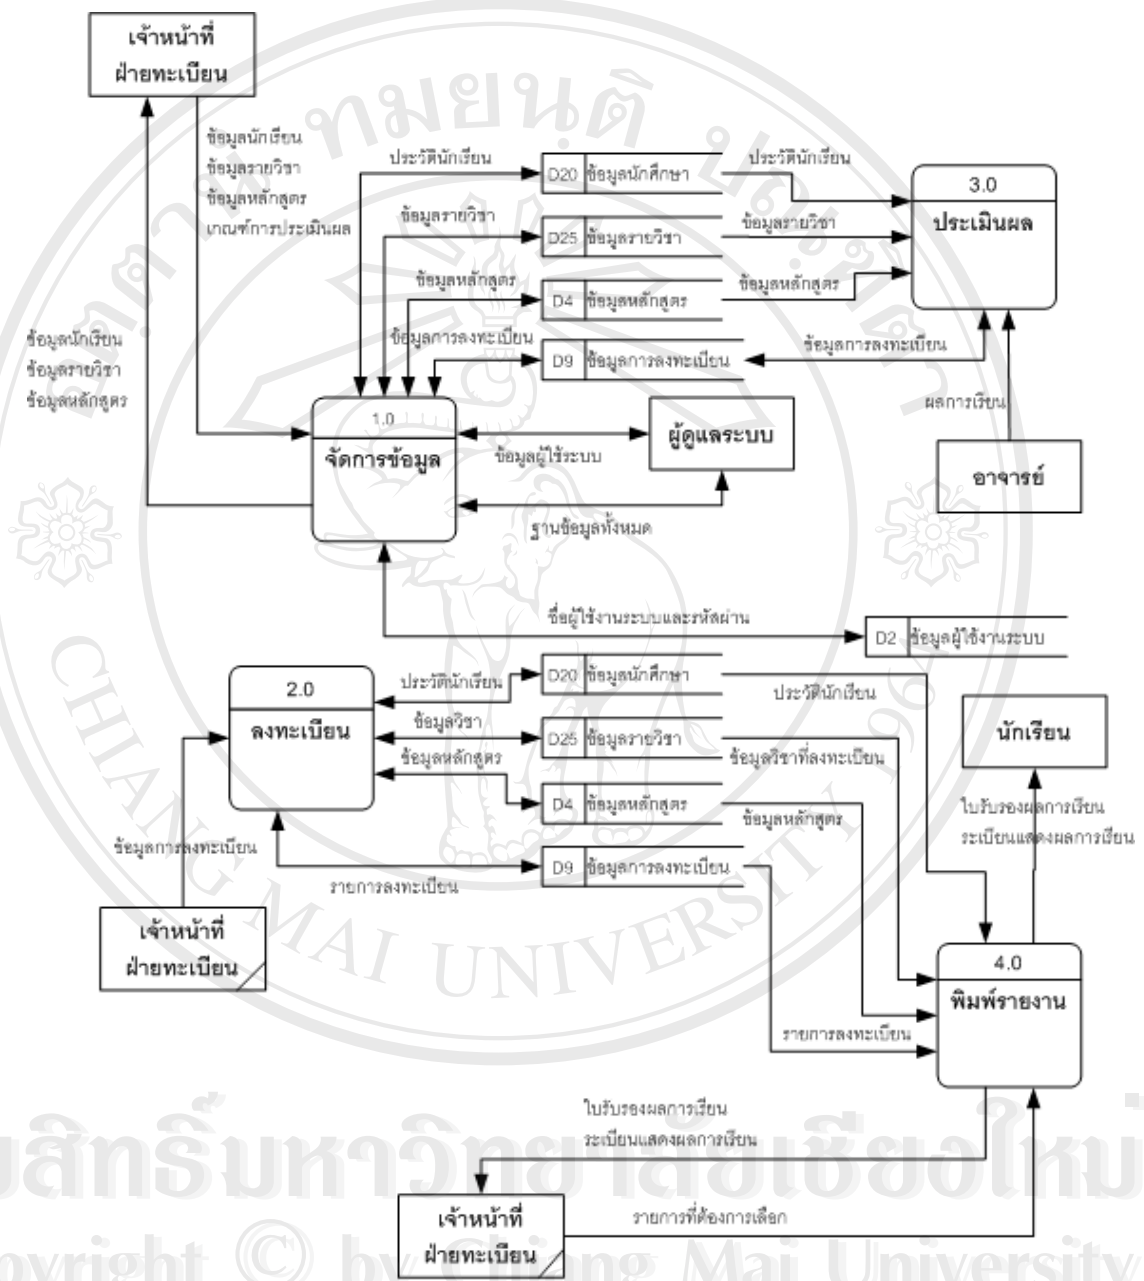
เจ้าหน้าที่ ฝ่ายทะเบียน

ข้อมูลนักเรียน
ข้อมูลรายวิชา
ข้อมูลหลักสูตร
เกณฑ์การประเมินผล

ประวัตินักเรียน
D20 ข้อมูลนักศึกษา
ประวัตินักเรียน

3.0
ประเมินผล

ข้อมูลรายวิชา
D25 ข้อมูลรายวิชา
ข้อมูลรายวิชา

ข้อมูลหลักสูตร
D4 ข้อมูลหลักสูตร
ข้อมูลหลักสูตร

ข้อมูลนักเรียน
ข้อมูลรายวิชา
ข้อมูลหลักสูตร

ข้อมูลการลงทะเบียน
D9 ข้อมูลการลงทะเบียน
ข้อมูลการลงทะเบียน

1.0
จัดการข้อมูล

ข้อมูลผู้ใช้ระบบ
ผู้ดูแลระบบ

ผลการเรียน
อาจารย์

ฐานข้อมูลทั้งหมด

ชื่อผู้ใช้งานระบบและรหัสผ่าน
D2 ข้อมูลผู้ใช้งานระบบ

2.0
ลงทะเบียน

ประวัตินักเรียน
D20 ข้อมูลนักศึกษา
ประวัตินักเรียน

นักเรียน

ข้อมูลวิชา
D25 ข้อมูลรายวิชา
ข้อมูลวิชาที่ลงทะเบียน

ข้อมูลหลักสูตร
D4 ข้อมูลหลักสูตร
ข้อมูลหลักสูตร

ใบรับรองผลการเรียน
ระเบียนแสดงผลการเรียน

ข้อมูลการลงทะเบียน
D9 ข้อมูลการลงทะเบียน
รายการลงทะเบียน

เจ้าหน้าที่ ฝ่ายทะเบียน

4.0
พิมพ์รายงาน

รายการลงทะเบียน

ใบรับรองผลการเรียน
ระเบียนแสดงผลการเรียน

เจ้าหน้าที่ ฝ่ายทะเบียน
รายการที่ต้องการเลือก

ลิขสิทธิ์มหาวิทยาลัยเชียงใหม่
Copyright © by Chiang Mai University